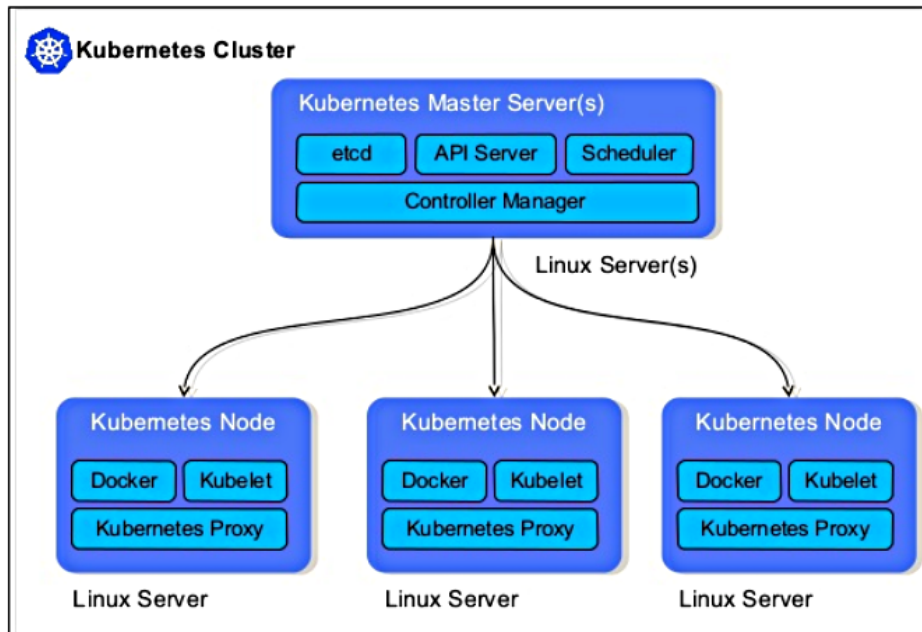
Kubernetes Cluster

Kubernetes Master Server(s)

etcd

API Server

Scheduler

Controller Manager

Linux Server(s)

Kubernetes Node

Docker

Kubelet

Kubernetes Proxy

Linux Server

Kubernetes Node

Docker

Kubelet

Kubernetes Proxy

Linux Server

Kubernetes Node

Docker

Kubelet

Kubernetes Proxy

Linux Server